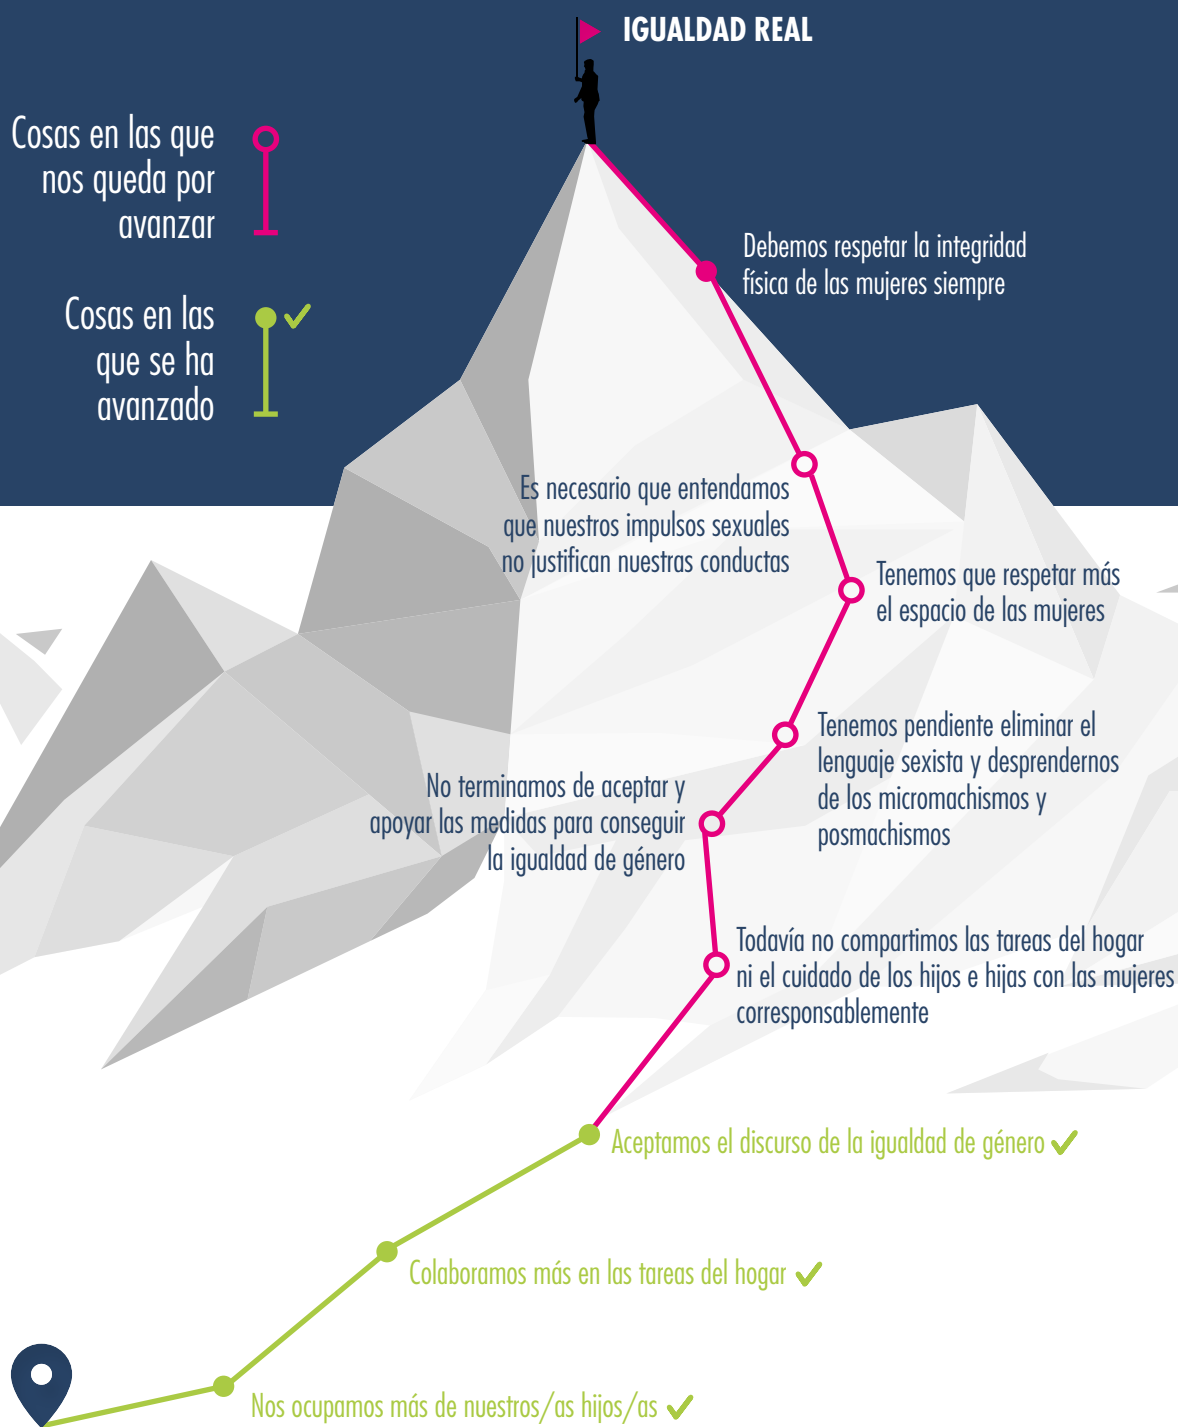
IGUALDAD REAL

Cosas en las que nos queda por avanzar

Cosas en las que se ha avanzado ✓

Debemos respetar la integridad física de las mujeres siempre

Es necesario que entendamos que nuestros impulsos sexuales no justifican nuestras conductas

Tenemos que respetar más el espacio de las mujeres

Tenemos pendiente eliminar el lenguaje sexista y desprendernos de los micromachismos y posmachismos

No terminamos de aceptar y apoyar las medidas para conseguir la igualdad de género

Todavía no compartimos las tareas del hogar ni el cuidado de los hijos e hijas con las mujeres corresponsablemente

Aceptamos el discurso de la igualdad de género ✓

Colaboramos más en las tareas del hogar ✓

Nos ocupamos más de nuestros/as hijos/as ✓